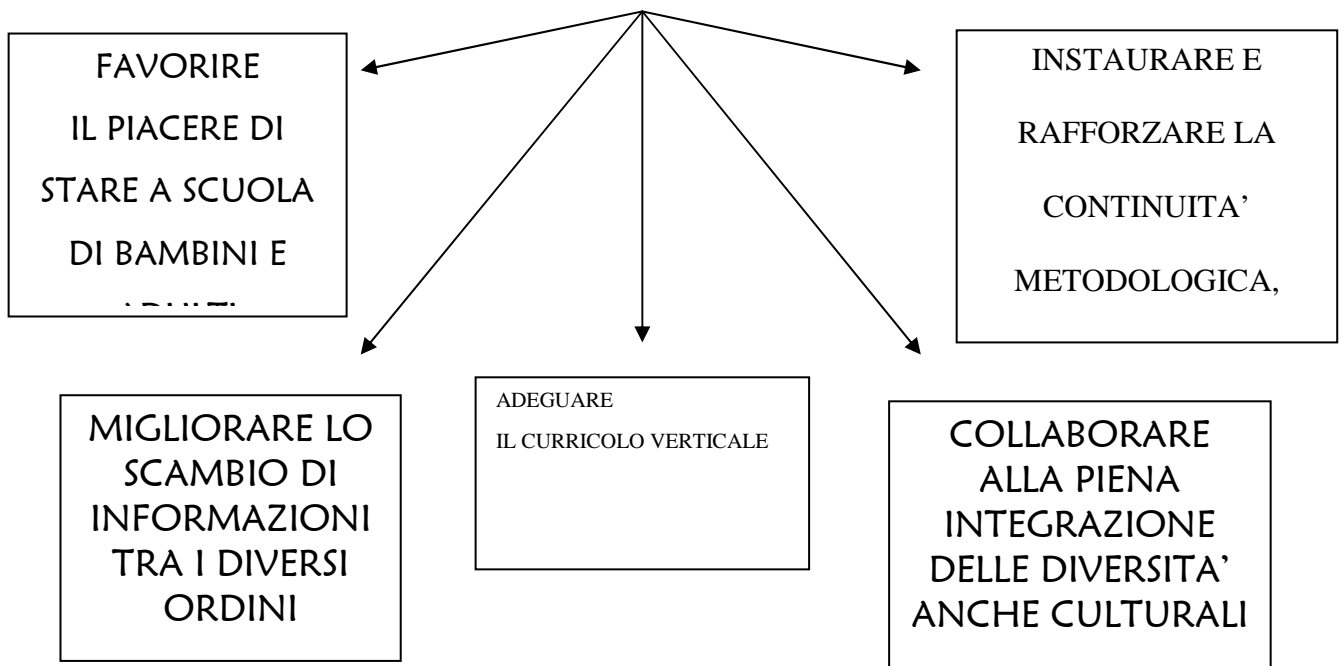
FAVORIRE IL PIACERE DI STARE A SCUOLA DI BAMBINI E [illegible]

INSTAURARE E RAFFORZARE LA CONTINUITA' METODOLOGICA,

MIGLIORARE LO SCAMBIO DI INFORMAZIONI TRA I DIVERSI ORDINI

ADEGUARE
IL CURRICOLO VERTICALE

COLLABORARE ALLA PIENA INTEGRAZIONE DELLE DIVERSITA' ANCHE CULTURALI